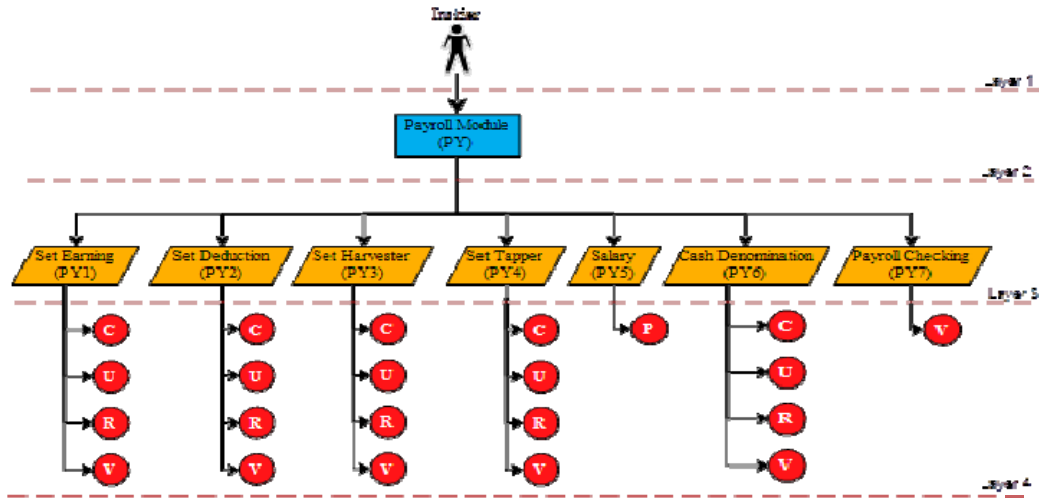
Initiator

Layer 1

Payroll Module (PY)

Layer 2

Set Earning (PY1)

Set Deduction (PY2)

Set Harvester (PY3)

Set Tapper (PY4)

Salary (PY5)

Cash Denomination (PY6)

Payroll Checking (PY7)

Layer 3

C
U
R
V

C
U
R
V

C
U
R
V

C
U
R
V

P

C
U
R
V

V

Layer 4